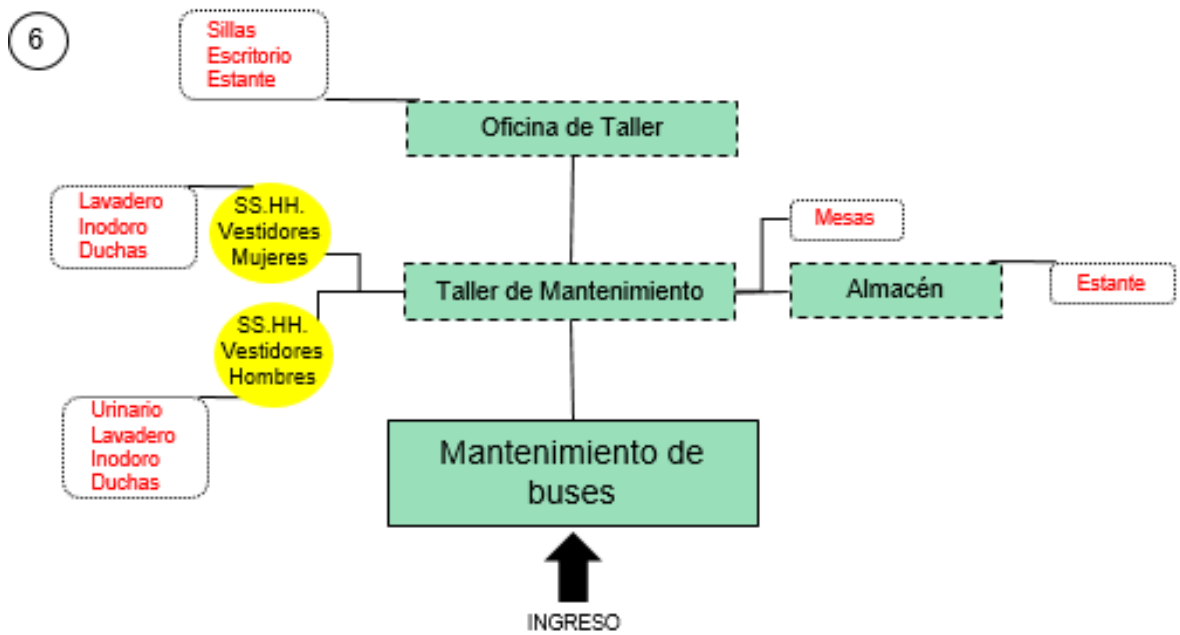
6

Sillas
Escritorio
Estante

Oficina de Taller

Lavadero
Inodoro
Duchas

SS.HH.
Vestidores
Mujeres

Mesas

Taller de Mantenimiento

Almacén

Estante

SS.HH.
Vestidores
Hombres

Urinario
Lavadero
Inodoro
Duchas

Mantenimiento de buses

INGRESO